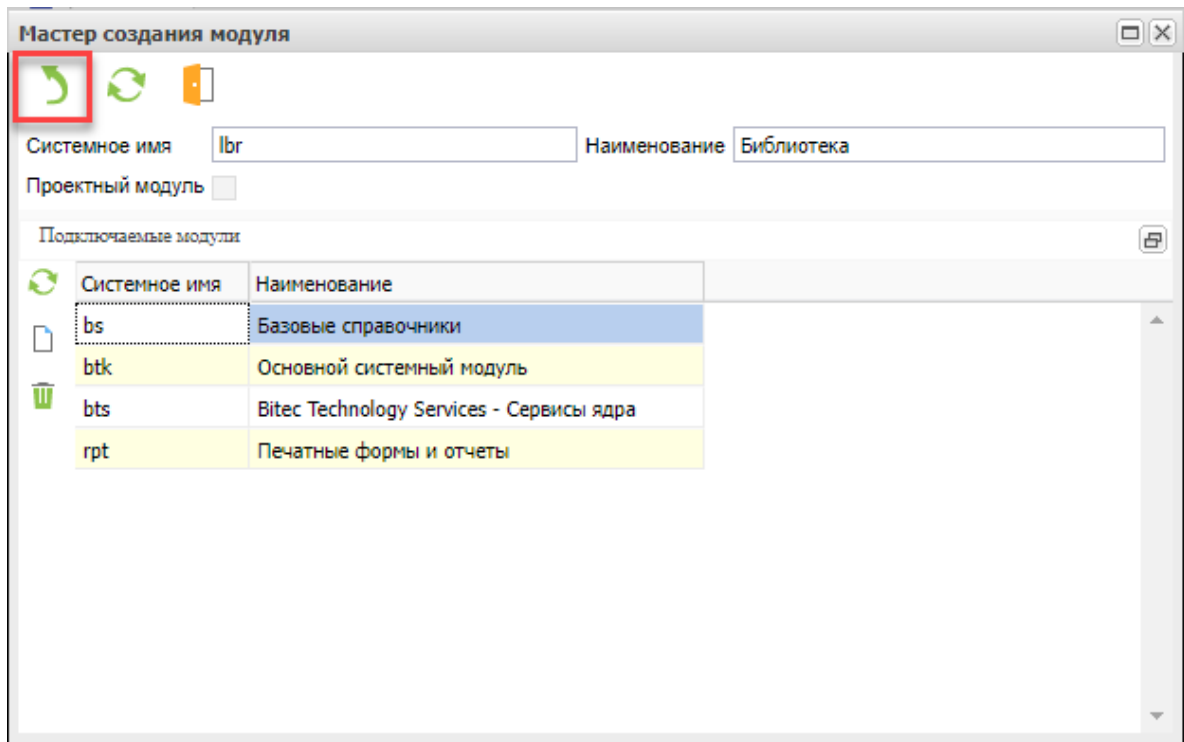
Мастер создания модуля

Системное имя lbr

Наименование Библиотека

Проектный модуль

Подключаемые модули

| Системное имя | Наименование |
|---|---|
| bs | Базовые справочники |
| btk | Основной системный модуль |
| bts | Bitec Technology Services - Сервисы ядра |
| rpt | Печатные формы и отчеты |